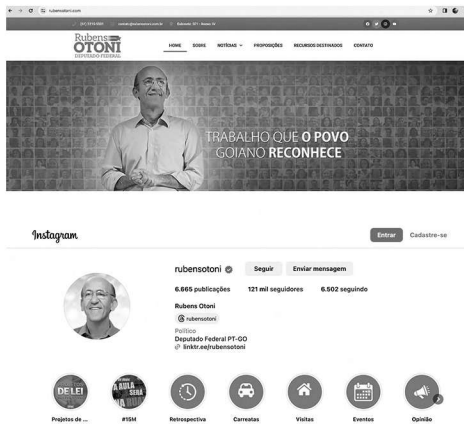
rubensotoni.com

(61) 3215-5621 contato@rubensotoni.com.br Gabinete 621 – Anexo IV

Rubens OTONI DEPUTADO FEDERAL

HOME SOBRE NOTÍCIAS PROPOSIÇÕES RECURSOS DESTINADOS CONTATO

TRABALHO QUE O POVO GOIANO RECONHECE

Instagram

Entrar Cadastre-se

rubensotoni

Seguir Enviar mensagem

6.665 publicações 121 mil seguidores 6.502 seguindo

Rubens Otoni

rubensotoni

Político

Deputado Federal PT-GO

linktr.ee/rubensotoni

DE LEI A AULA SERÁ

Projetos de ... #15M Retrospectiva Carreatas Visitas Eventos Opinião